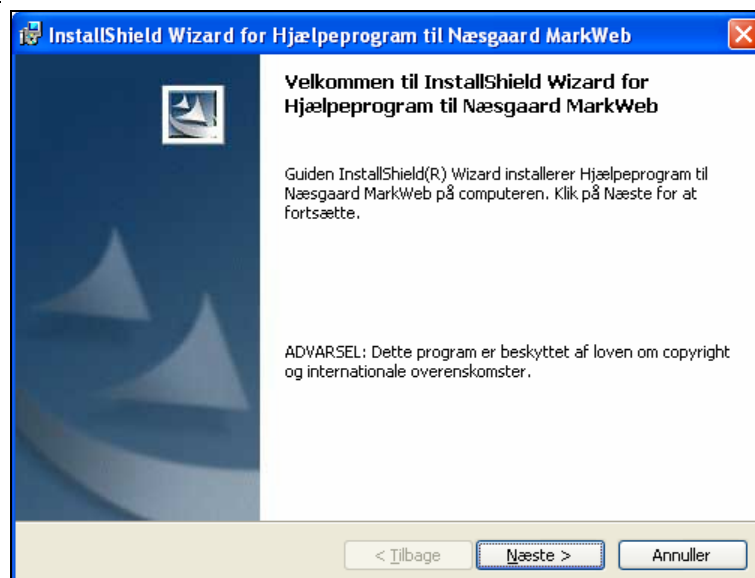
InstallShield Wizard for Hjælpeprogram til Næsgaard MarkWeb

Velkommen til InstallShield Wizard for Hjælpeprogram til Næsgaard MarkWeb

Guiden InstallShield(R) Wizard installerer Hjælpeprogram til Næsgaard MarkWeb på computeren. Klik på Næste for at fortsætte.

ADVARSEL: Dette program er beskyttet af loven om copyright og internationale overenskomster.

< Tilbage
Næste >
Annuller